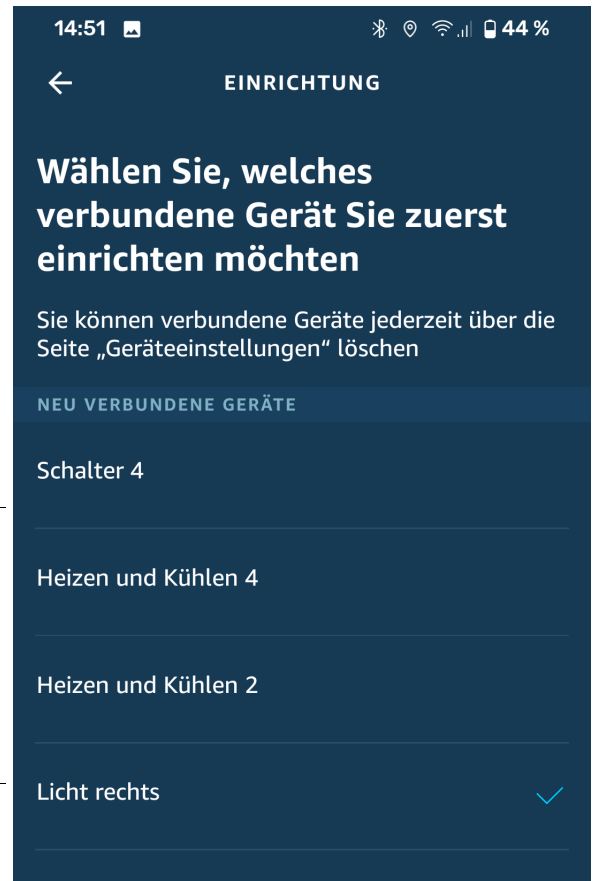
14:51

44 %

EINRICHTUNG

Wählen Sie, welches verbundene Gerät Sie zuerst einrichten möchten

Sie können verbundene Geräte jederzeit über die Seite „Geräteeinstellungen" löschen

NEU VERBUNDENE GERÄTE

Schalter 4

Heizen und Kühlen 4

Heizen und Kühlen 2

Licht rechts